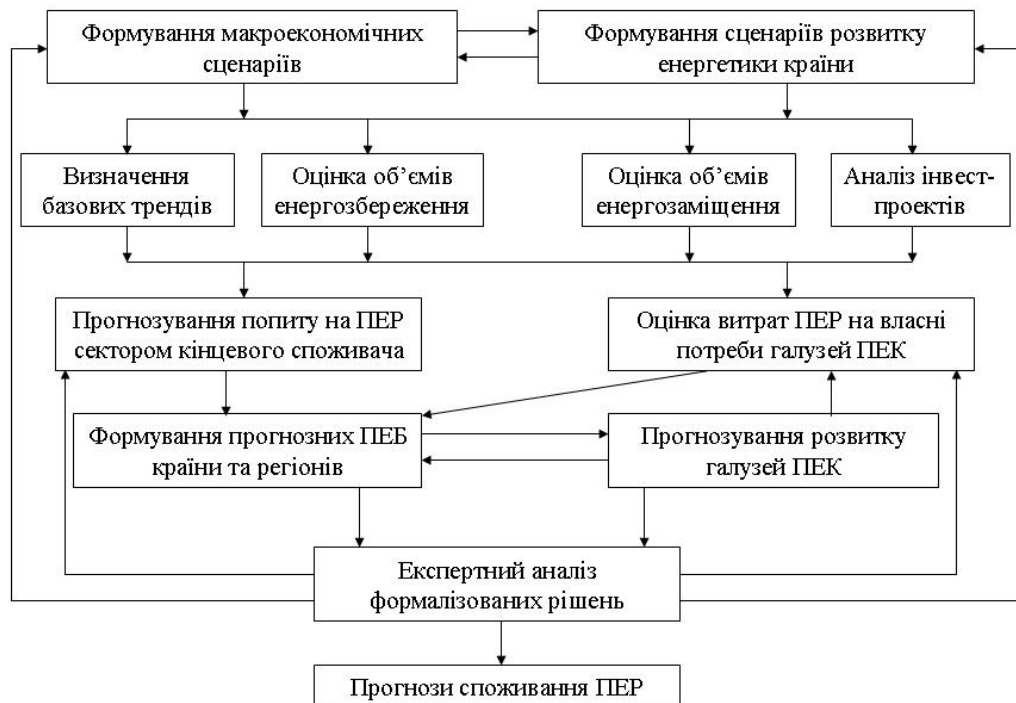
Формування макроекономічних сценаріїв

Формування сценаріїв розвитку енергетики країни

Визначення базових трендів

Оцінка об’ємів енергозбереження

Оцінка об’ємів енергозаміщення

Аналіз інвест-проектів

Прогнозування попиту на ПЕР сектором кінцевого споживача

Оцінка витрат ПЕР на власні потреби галузей ПЕК

Формування прогнозних ПЕБ країни та регіонів

Прогнозування розвитку галузей ПЕК

Експертний аналіз формалізованих рішень

Прогнози споживання ПЕР